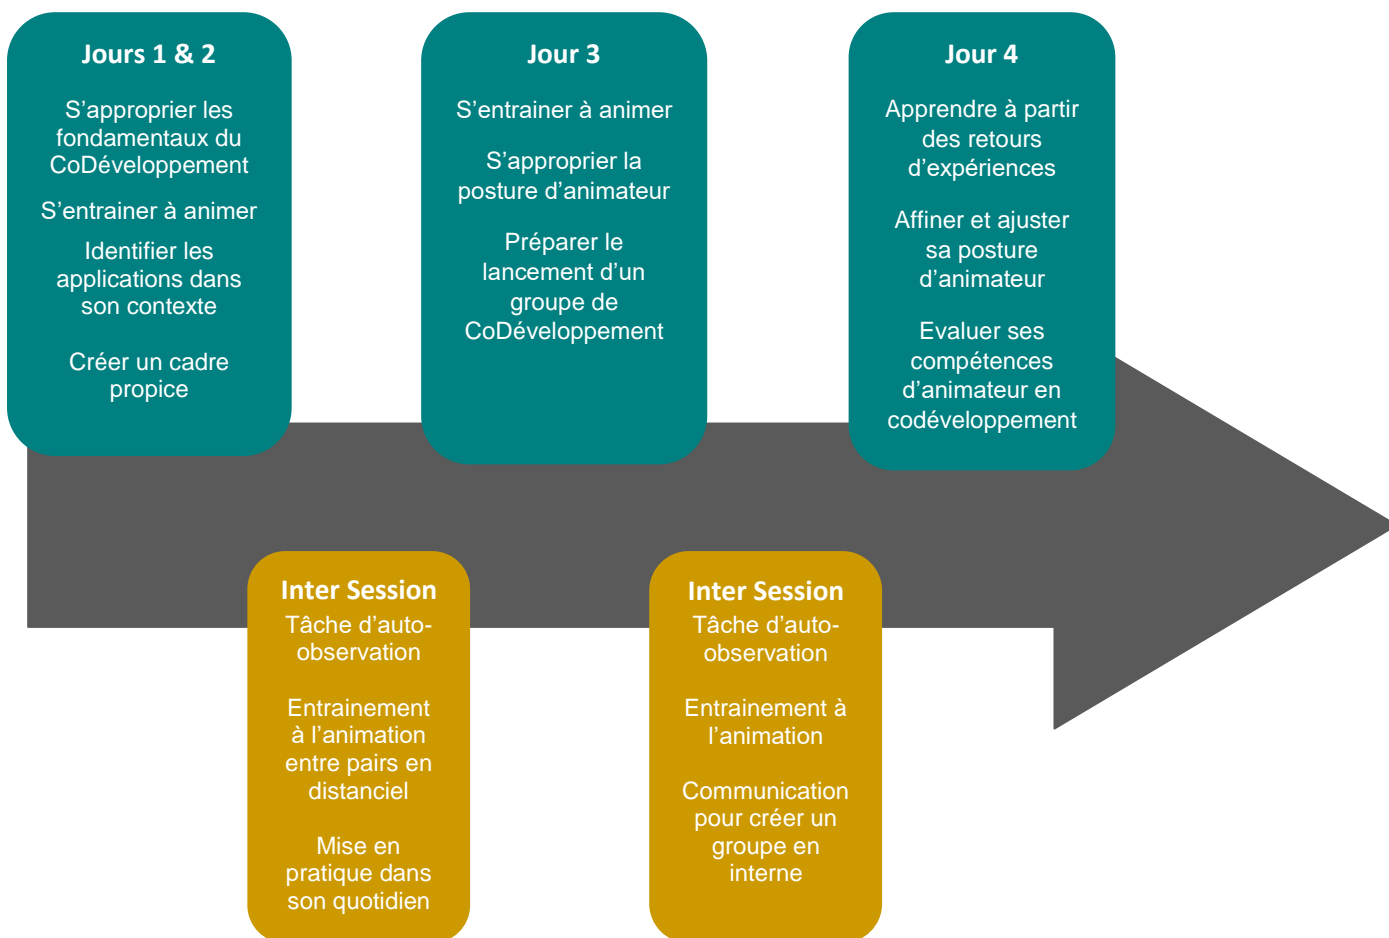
Jours 1 & 2

S’approprier les fondamentaux du CoDéveloppement

S’entrainer à animer

Identifier les applications dans son contexte

Créer un cadre propice

Jour 3

S’entrainer à animer

S’approprier la posture d’animateur

Préparer le lancement d’un groupe de CoDéveloppement

Jour 4

Apprendre à partir des retours d’expériences

Affiner et ajuster sa posture d’animateur

Evaluer ses compétences d’animateur en codéveloppement

Inter Session

Tâche d’auto-observation

Entrainement à l’animation entre pairs en distanciel

Mise en pratique dans son quotidien

Inter Session

Tâche d’auto-observation

Entrainement à l’animation

Communication pour créer un groupe en interne